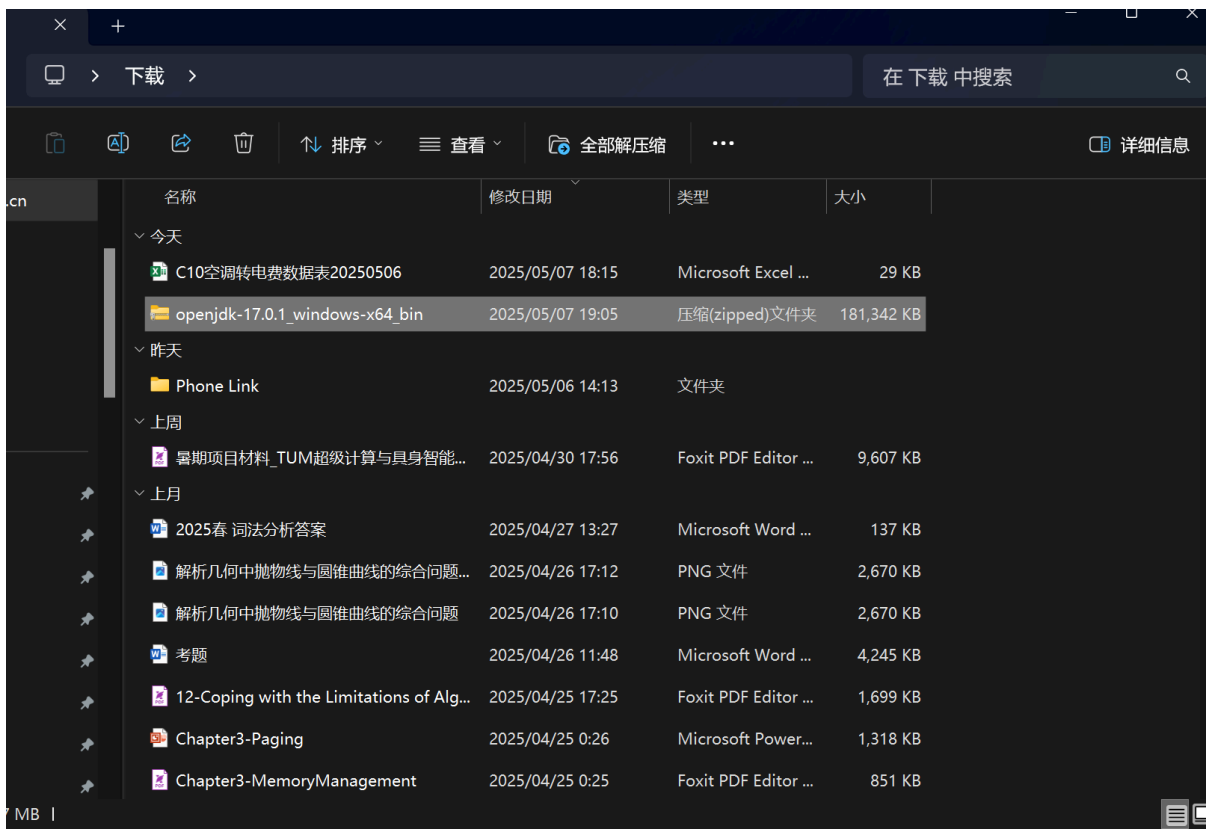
下载

在 下载 中搜索

排序 查看 全部解压缩 ··· 详细信息

.cn

| 名称 | 修改日期 | 类型 | 大小 |
|---|---|---|---|
| 今天 | | | |
| C10空调转电费数据表20250506 | 2025/05/07 18:15 | Microsoft Excel ... | 29 KB |
| openjdk-17.0.1_windows-x64_bin | 2025/05/07 19:05 | 压缩(zipped)文件夹 | 181,342 KB |
| 昨天 | | | |
| Phone Link | 2025/05/06 14:13 | 文件夹 | |
| 上周 | | | |
| 暑期项目材料_TUM超级计算与具身智能... | 2025/04/30 17:56 | Foxit PDF Editor ... | 9,607 KB |
| 上月 | | | |
| 2025春 词法分析答案 | 2025/04/27 13:27 | Microsoft Word ... | 137 KB |
| 解析几何中抛物线与圆锥曲线的综合问题... | 2025/04/26 17:12 | PNG 文件 | 2,670 KB |
| 解析几何中抛物线与圆锥曲线的综合问题 | 2025/04/26 17:10 | PNG 文件 | 2,670 KB |
| 考题 | 2025/04/26 11:48 | Microsoft Word ... | 4,245 KB |
| 12-Coping with the Limitations of Alg... | 2025/04/25 17:25 | Foxit PDF Editor ... | 1,699 KB |
| Chapter3-Paging | 2025/04/25 0:26 | Microsoft Power... | 1,318 KB |
| Chapter3-MemoryManagement | 2025/04/25 0:25 | Foxit PDF Editor ... | 851 KB |

7 MB